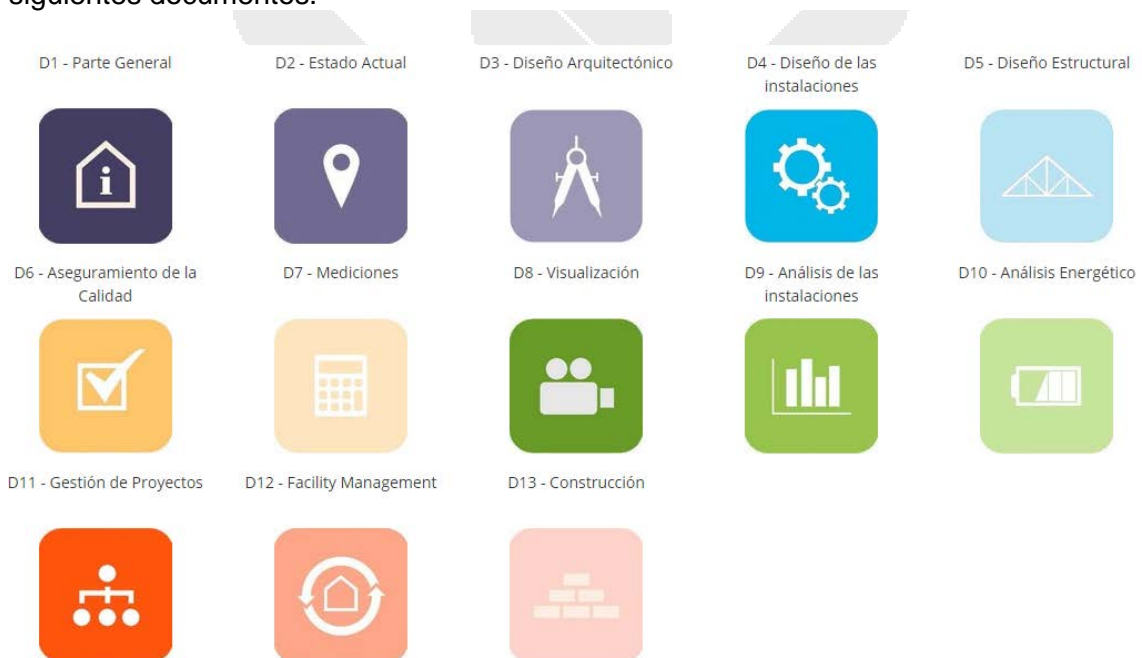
siguientes documentos:

D1 - Parte General

D2 - Estado Actual

D3 - Diseño Arquitectónico

D4 - Diseño de las instalaciones

D5 - Diseño Estructural

D6 - Aseguramiento de la Calidad

D7 - Mediciones

D8 - Visualización

D9 - Análisis de las instalaciones

D10 - Análisis Energético

D11 - Gestión de Proyectos

D12 - Facility Management

D13 - Construcción